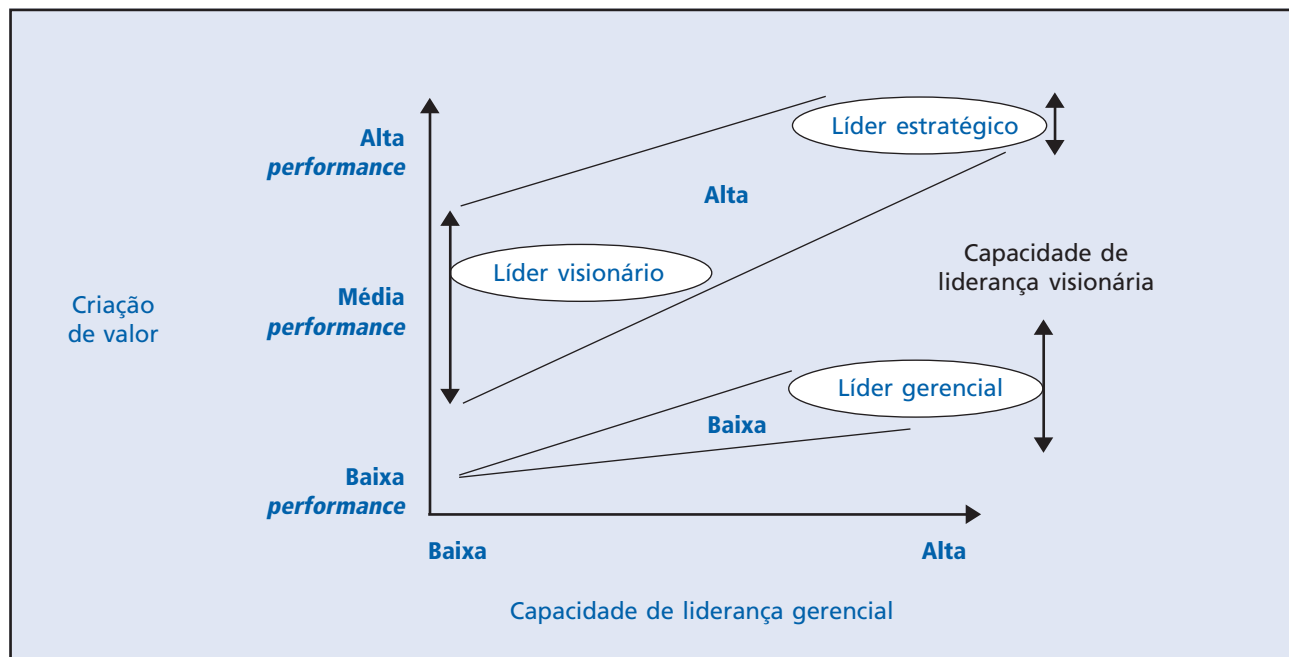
Alta
*performance*

Líder estratégico

Alta

Capacidade de liderança visionária

Líder visionário

Criação de valor

Média
*performance*

Líder gerencial

Baixa

Baixa
*performance*

Baixa

Alta

Capacidade de liderança gerencial